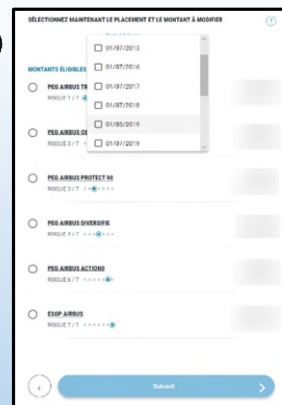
SÉLECTIONNEZ MAINTENANT LE PLACEMENT ET LE MONTANT À MODIFIER

?

01/07/2013
01/07/2016
01/07/2017
01/07/2018
01/05/2019
01/07/2019

MONTANTS ÉLIGIBLES

PEG AIRBUS TR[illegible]
RISQUE 1 / 7

PEG AIRBUS OB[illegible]
RISQUE 3 / 7

PEG AIRBUS PROTECT 90
RISQUE 3 / 7

PEG AIRBUS DIVERSIFIE
RISQUE 4 / 7

PEG AIRBUS ACTIONS
RISQUE 6 / 7

ESOP AIRBUS
RISQUE 7 / 7

Suivant